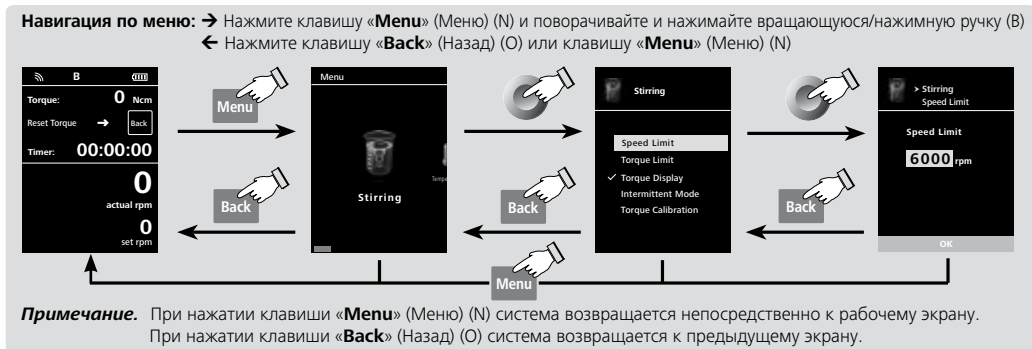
**Навигация по меню:** → Нажмите клавишу «**Menu**» (Меню) (N) и поворачивайте и нажимайте вращающуюся/нажимную ручку (B)
← Нажмите клавишу «**Back**» (Назад) (O) или клавишу «**Menu**» (Меню) (N)

B

Torque: 0 Ncm

Reset Torque → Back

Timer: 00:00:00

0
actual rpm

0
set rpm

Menu

Menu

Stirring

Tempe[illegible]

Back

Stirring

Speed Limit
Torque Limit
✓ Torque Display
Intermittent Mode
Torque Calibration

Back

> Stirring
Speed Limit

Speed Limit

6000 rpm

OK

Back

Menu

***Примечание.*** При нажатии клавиши «**Menu**» (Меню) (N) система возвращается непосредственно к рабочему экрану.
При нажатии клавиши «**Back**» (Назад) (O) система возвращается к предыдущему экрану.